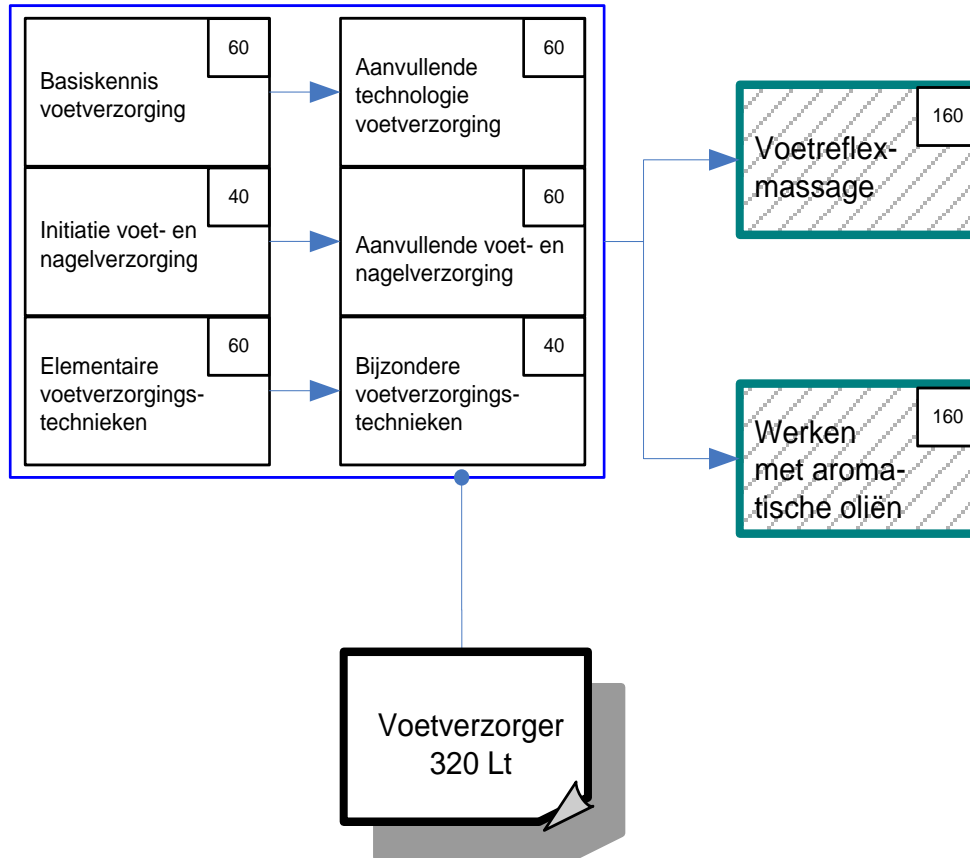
60
Basiskennis voetverzorging

60
Aanvullende technologie voetverzorging

40
Initiatie voet- en nagelverzorging

60
Aanvullende voet- en nagelverzorging

60
Elementaire voetverzorgingstechnieken

40
Bijzondere voetverzorgingstechnieken

160
Voetreflexmassage

160
Werken met aromatische oliën

Voetverzorger
320 Lt